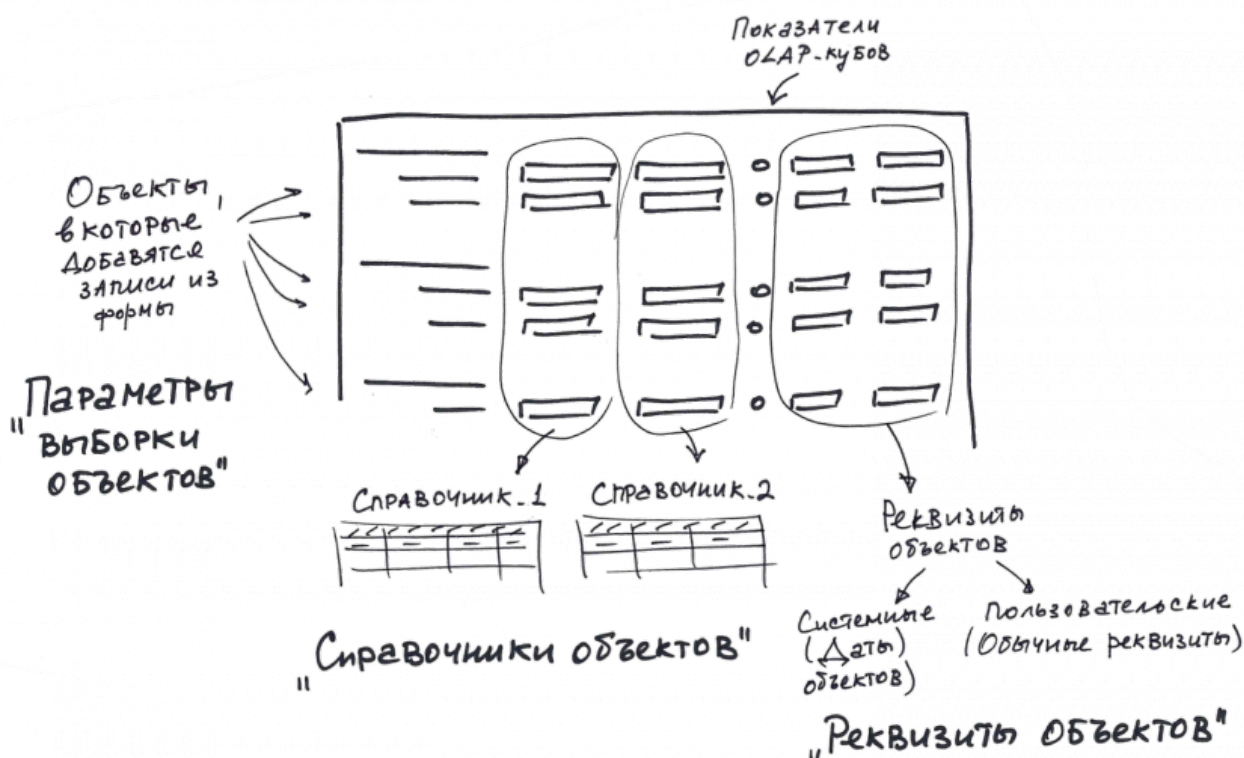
Показатели OLAP-кубов

Объекты, в которые добавятся записи из формы

"Параметры выборки объектов"

Справочник_1

Справочник_2

Реквизиты объектов

Системные (Даты объектов)

Пользовательские (Обычные реквизиты)

"Справочники объектов"

"Реквизиты объектов"